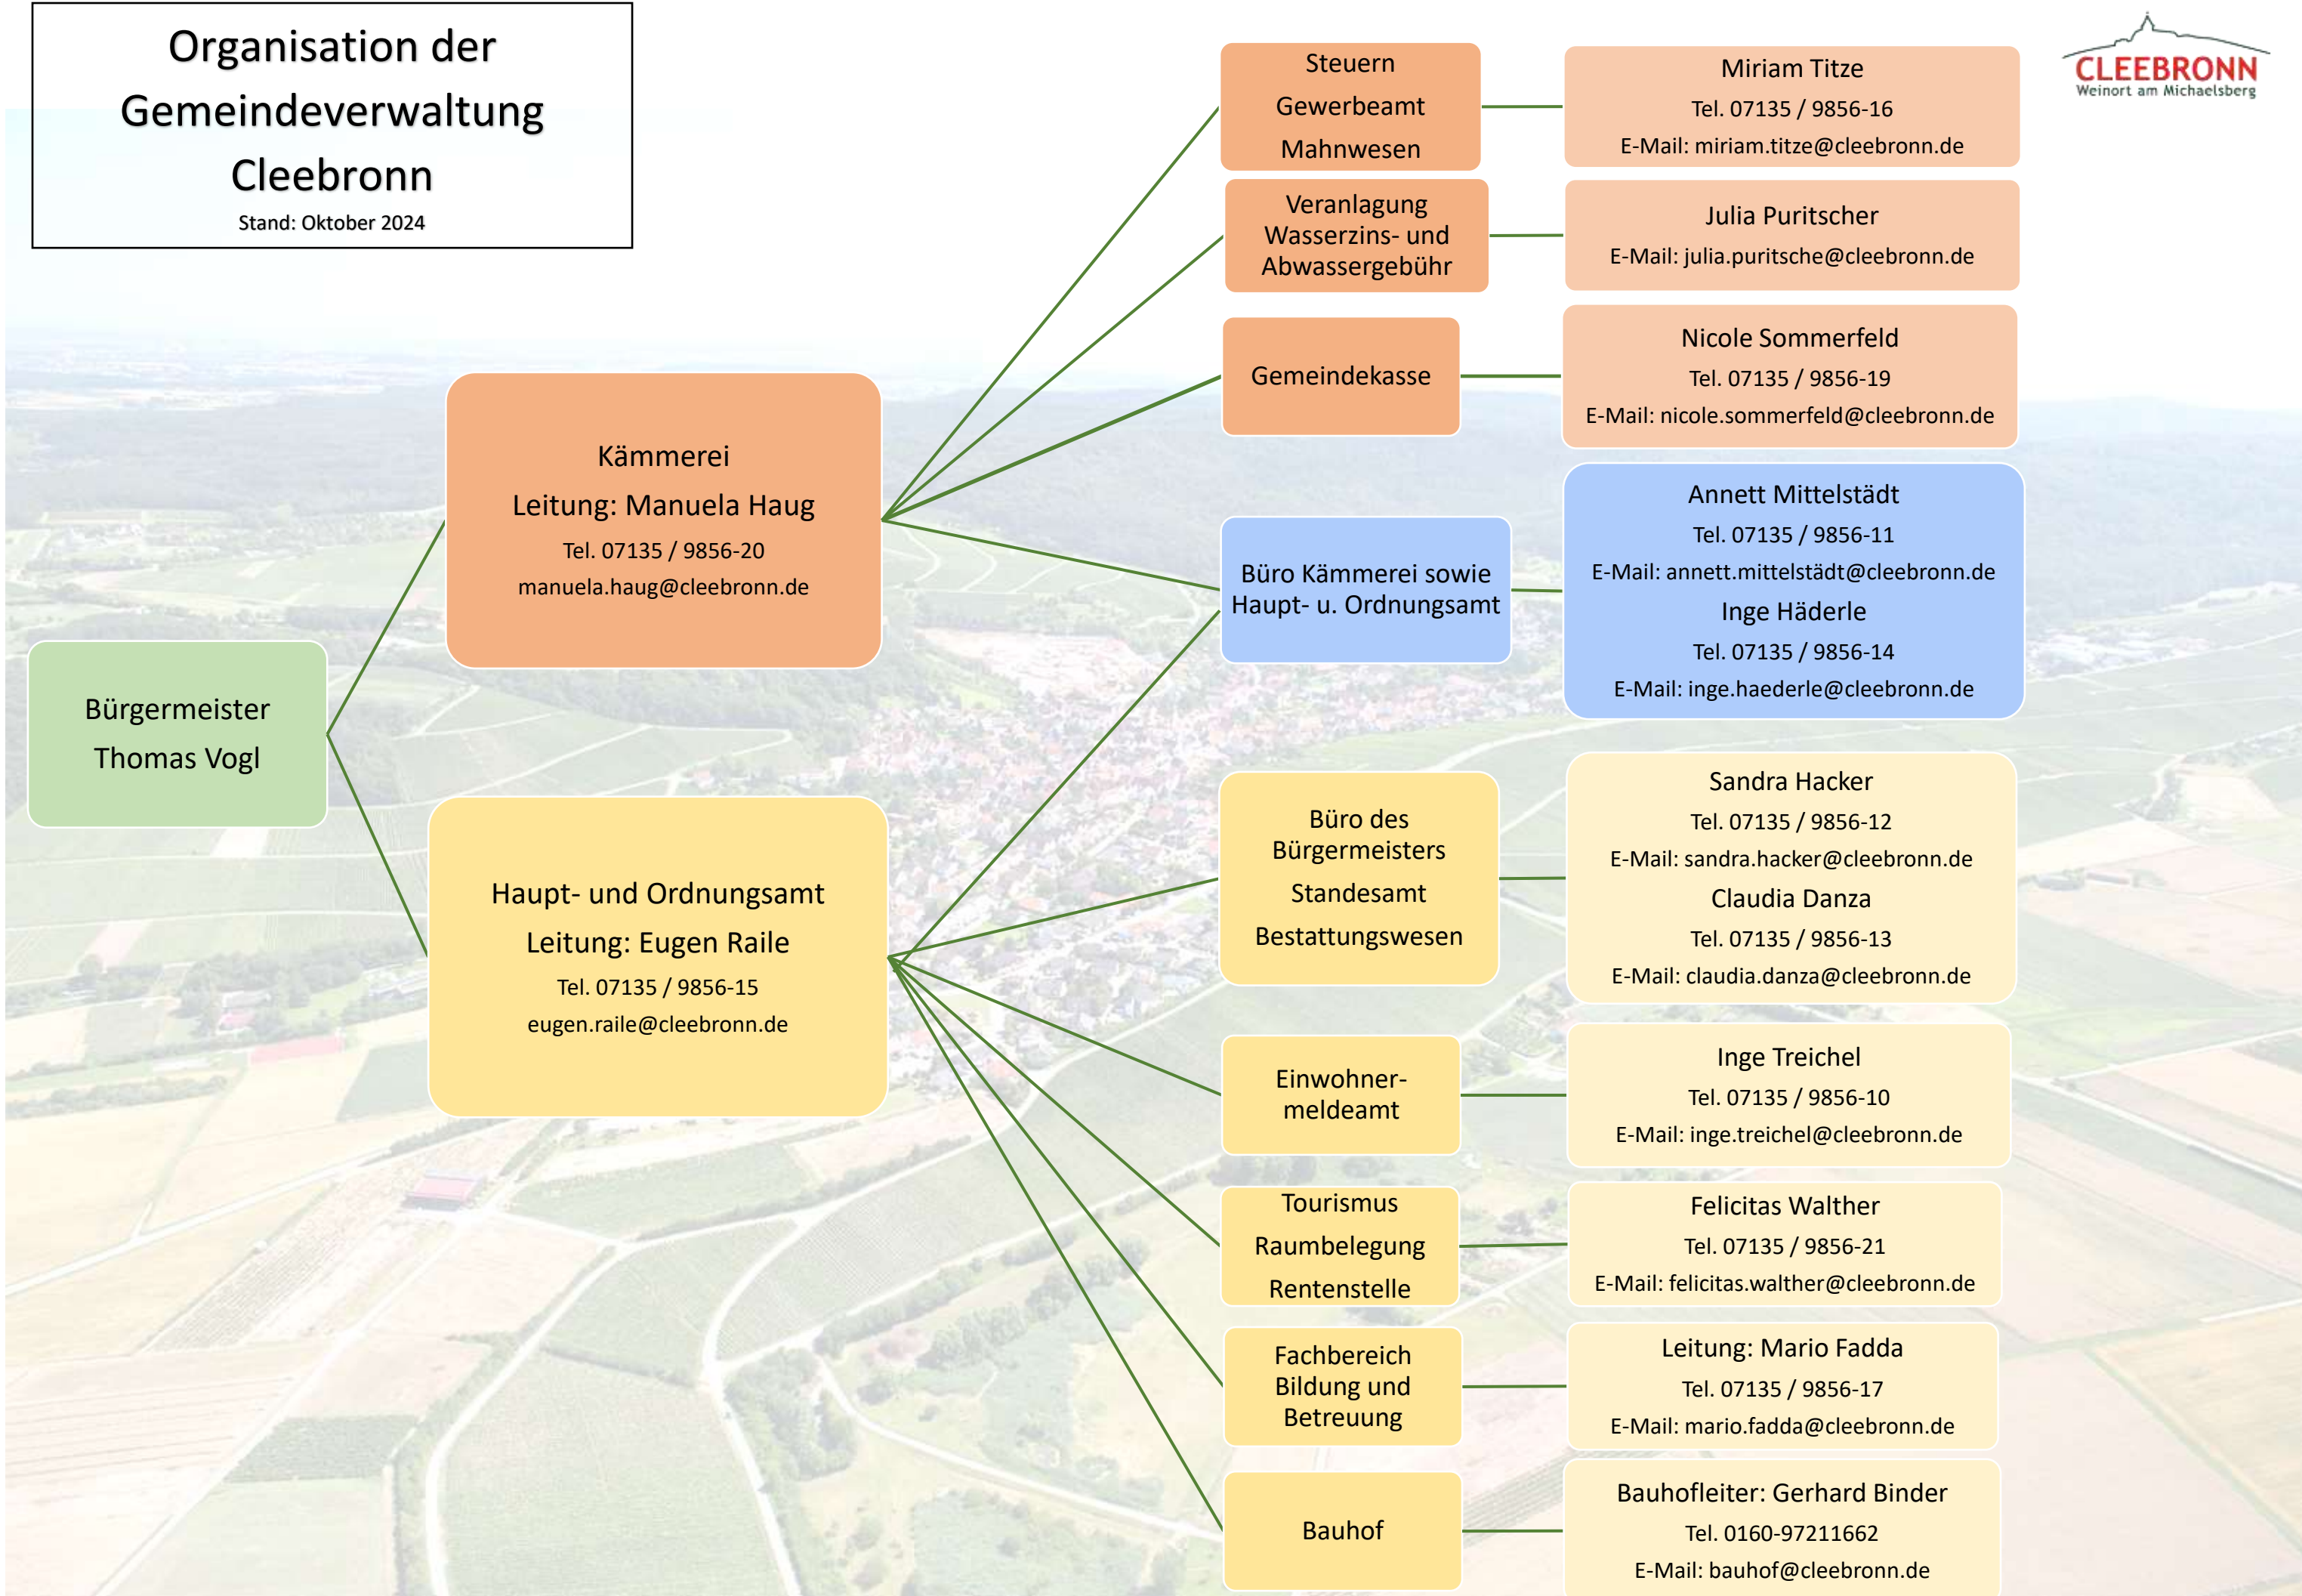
Organisation der Gemeindeverwaltung Cleebronn
Stand: Oktober 2024

CLEEBRONN
Weinort am Michaelsberg

Bürgermeister
Thomas Vogl

Kämmerei
Leitung: Manuela Haug
Tel. 07135 / 9856-20
manuela.haug@cleebronn.de

Haupt- und Ordnungsamt
Leitung: Eugen Raile
Tel. 07135 / 9856-15
eugen.raile@cleebronn.de

Steuern
Gewerbeamt
Mahnwesen

Miriam Titze
Tel. 07135 / 9856-16
E-Mail: miriam.titze@cleebronn.de

Veranlagung Wasserzins- und Abwassergebühr

Julia Puritscher
E-Mail: julia.puritsche@cleebronn.de

Gemeindekasse

Nicole Sommerfeld
Tel. 07135 / 9856-19
E-Mail: nicole.sommerfeld@cleebronn.de

Büro Kämmerei sowie Haupt- u. Ordnungsamt

Annett Mittelstädt
Tel. 07135 / 9856-11
E-Mail: annett.mittelstädt@cleebronn.de
Inge Häderle
Tel. 07135 / 9856-14
E-Mail: inge.haederle@cleebronn.de

Büro des Bürgermeisters
Standesamt
Bestattungswesen

Sandra Hacker
Tel. 07135 / 9856-12
E-Mail: sandra.hacker@cleebronn.de
Claudia Danza
Tel. 07135 / 9856-13
E-Mail: claudia.danza@cleebronn.de

Einwohner-meldeamt

Inge Treichel
Tel. 07135 / 9856-10
E-Mail: inge.treichel@cleebronn.de

Tourismus
Raumbelegung
Rentenstelle

Felicitas Walther
Tel. 07135 / 9856-21
E-Mail: felicitas.walther@cleebronn.de

Fachbereich Bildung und Betreuung

Leitung: Mario Fadda
Tel. 07135 / 9856-17
E-Mail: mario.fadda@cleebronn.de

Bauhof

Bauhofleiter: Gerhard Binder
Tel. 0160-97211662
E-Mail: bauhof@cleebronn.de